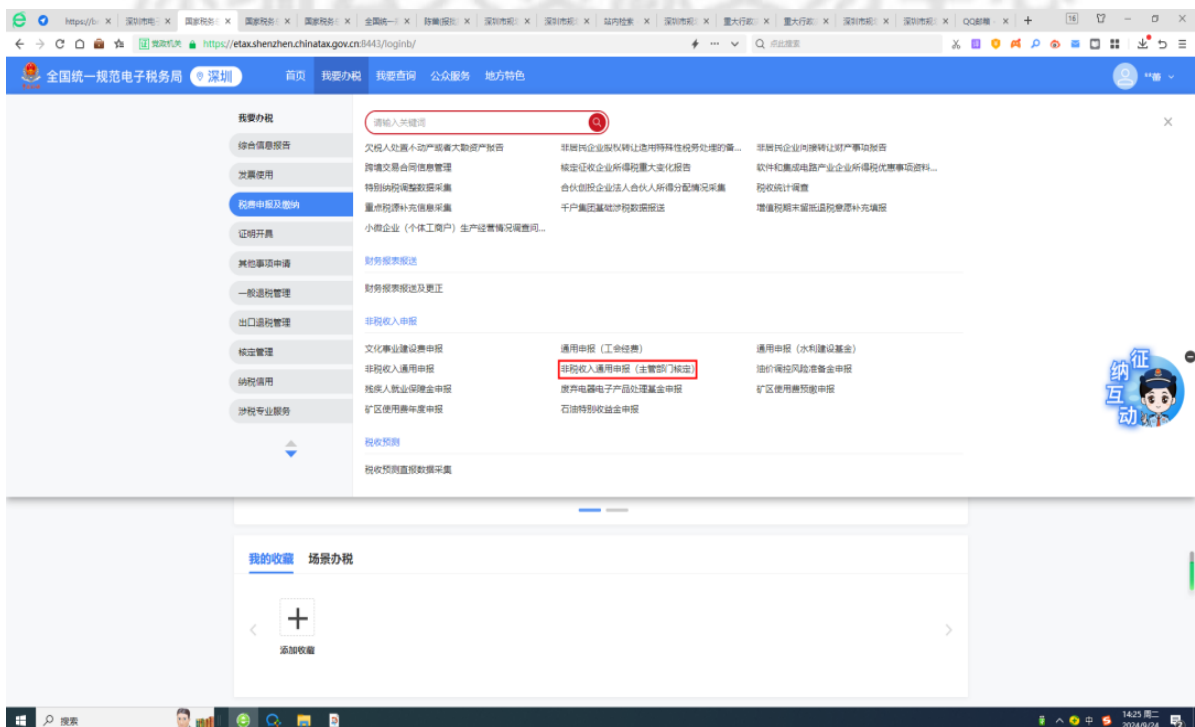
https://etax.shenzhen.chinatax.gov.cn:8443/loginb/

全国统一规范电子税务局 深圳 首页 我要办税 我要查询 公众服务 地方特色

我要办税
综合信息报告
发票使用
税费申报及缴纳
证明开具
其他事项申请
一般退税管理
出口退税管理
核定管理
纳税信用
涉税专业服务

请输入关键词

欠税人处置不动产或者大额资产报告
非居民企业股权转让适用特殊性税务处理的备...
非居民企业间接转让财产事项报告
跨境交易合同信息管理
核定征收企业所得税重大变化报告
软件和集成电路产业企业所得税优惠事项资料...
特别纳税调整数据采集
合伙创投企业法人合伙人所得分配情况采集
税收统计调查
重点税源补充信息采集
千户集团基础涉税数据报送
增值税期末留抵退税意愿补充填报
小微企业（个体工商户）生产经营情况调查问...

财务报表报送
财务报表报送及更正

非税收入申报
文化事业建设费申报
通用申报（工会经费）
通用申报（水利建设基金）
非税收入通用申报
非税收入通用申报（主管部门核定）
油价调控风险准备金申报
残疾人就业保障金申报
废弃电器电子产品处理基金申报
矿区使用费预缴申报
矿区使用费年度申报
石油特别收益金申报

税收预测
税收预测直报数据采集

征纳互动

我的收藏 场景办税
添加收藏

搜索
14:25 周二 2024/9/24